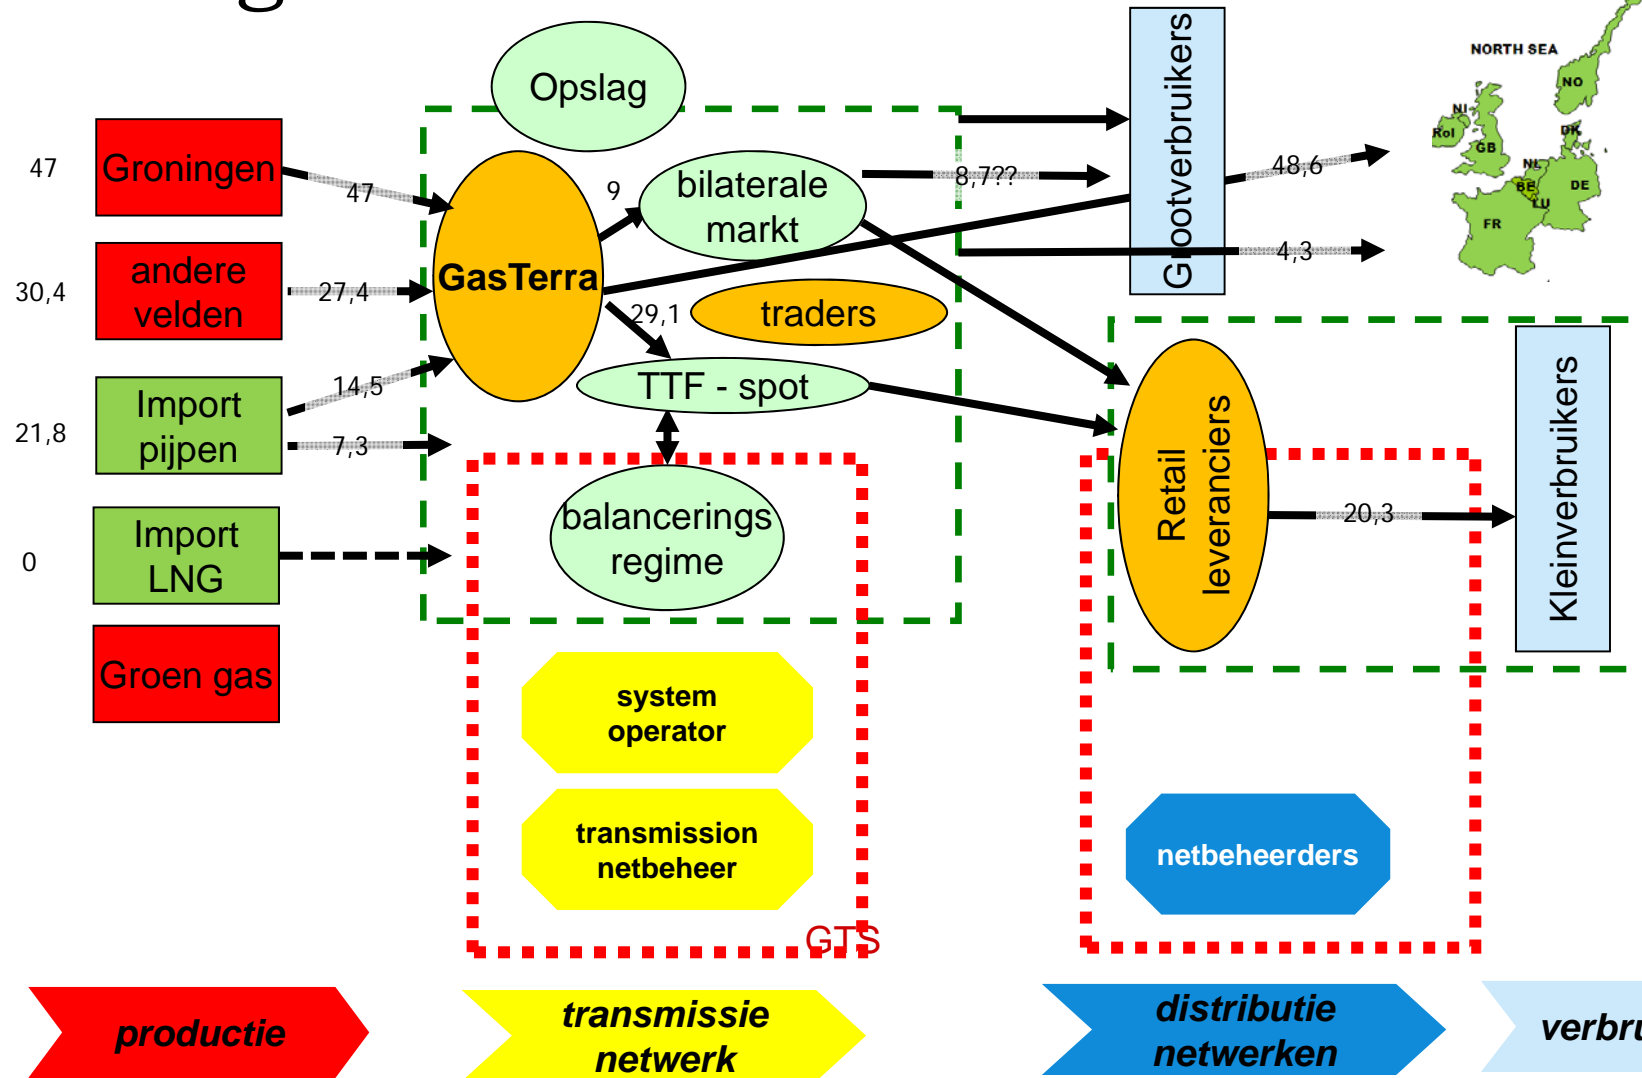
47
Groningen
47
30,4
andere velden
27,4
21,8
Import pijpen
14,5
7,3
0
Import LNG
Groen gas
Opslag
GasTerra
9
bilaterale markt
8,7??
29,1
traders
TTF - spot
balancerings regime
system operator
transmission netbeheer
GTS
Grootverbruikers
48,6
4,3
NORTH SEA
NO
NI
RoI
GB
DK
NL
BE
DE
LU
FR
Retail leveranciers
20,3
Kleinverbruikers
netbeheerders
productie
transmissie netwerk
distributie netwerken
verbru